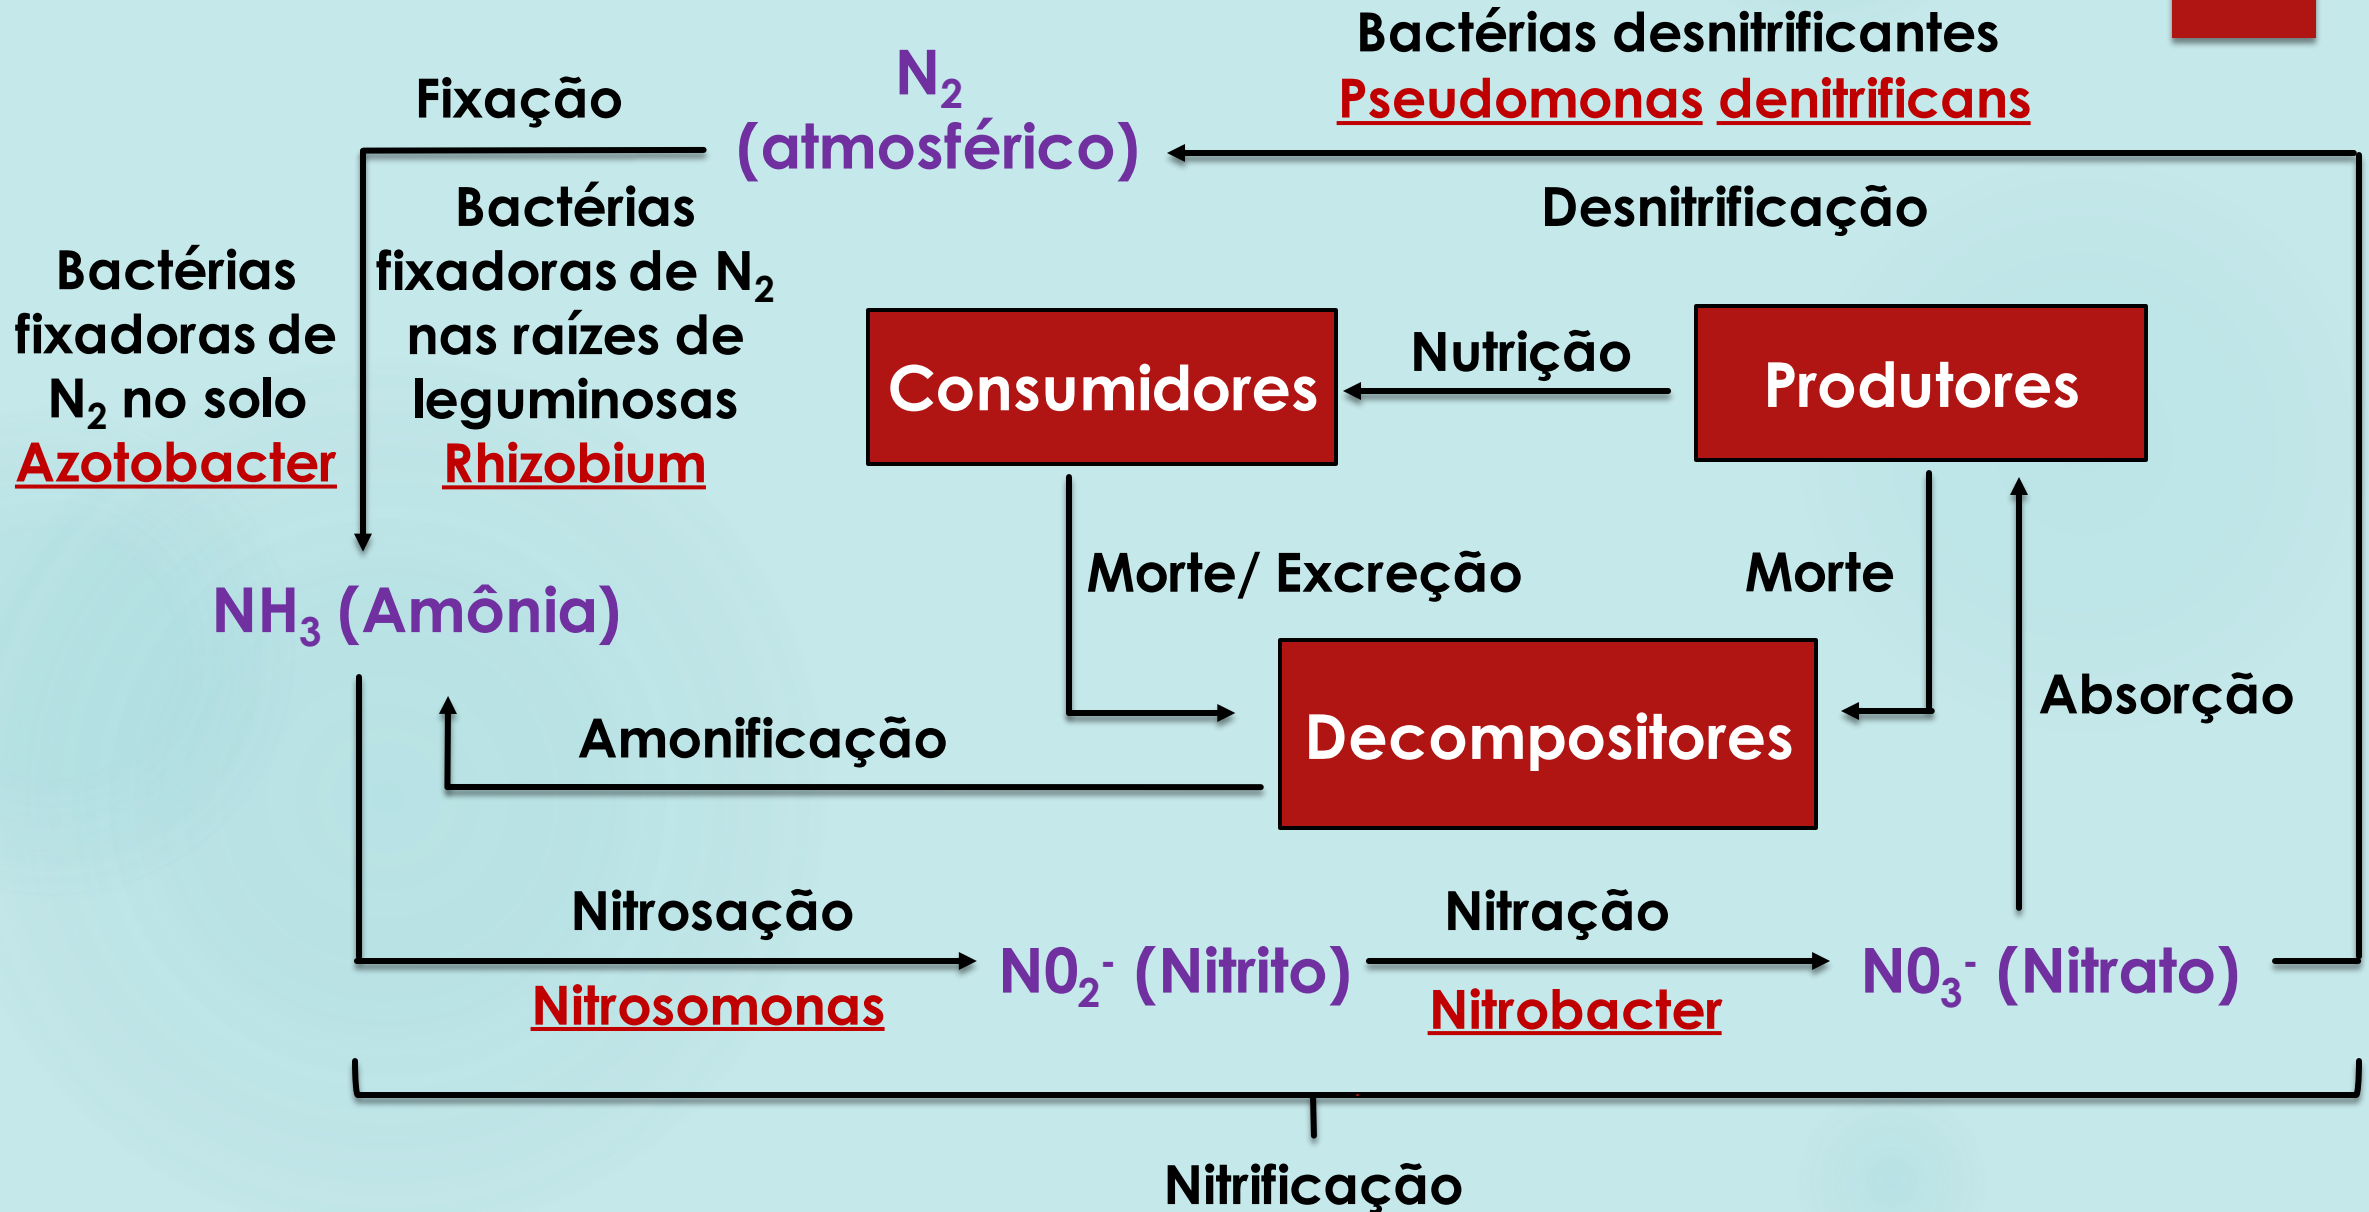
Bactérias desnitrificantes
Pseudomonas denitrificans

Fixação

$N_2$
(atmosférico)

Desnitrificação

Bactérias fixadoras de $N_2$ no solo
Azotobacter

Bactérias fixadoras de $N_2$ nas raízes de leguminosas
Rhizobium

Consumidores

Nutrição

Produtores

Morte/ Excreção

Morte

$NH_3$ (Amônia)

Decompositores

Absorção

Amonificação

Nitrosação

$N0_2^-$ (Nitrito)

Nitração

$N0_3^-$ (Nitrato)

Nitrosomonas

Nitrobacter

Nitrificação